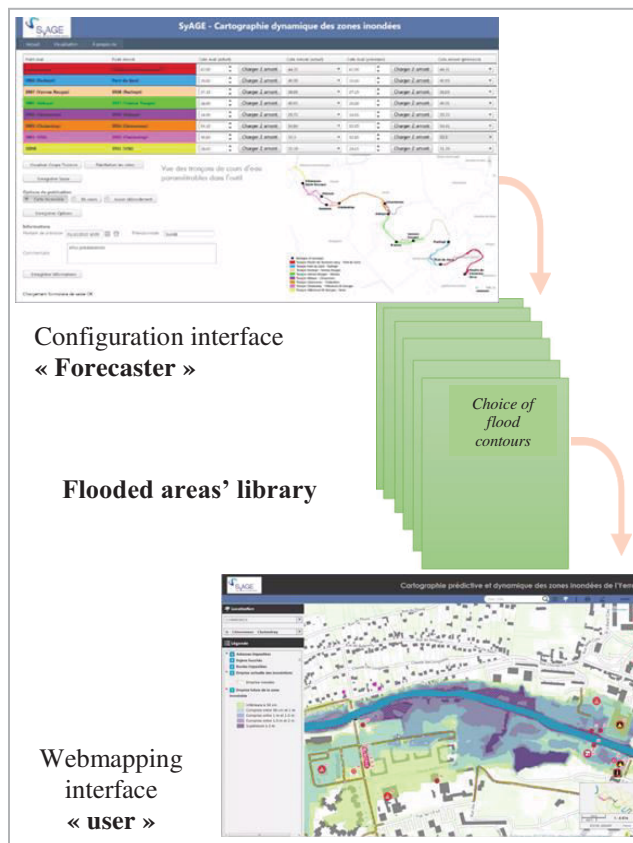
SyAGE - Cartographie dynamique des zones inondées

Vue des tronçons de cours d'eau paramétrables dans l'outil

Configuration interface
« Forecaster »

Choice of flood contours

Flooded areas' library

Cartographie prédictive et dynamique des zones inondées de l'Yerres

Webmapping interface
« user »